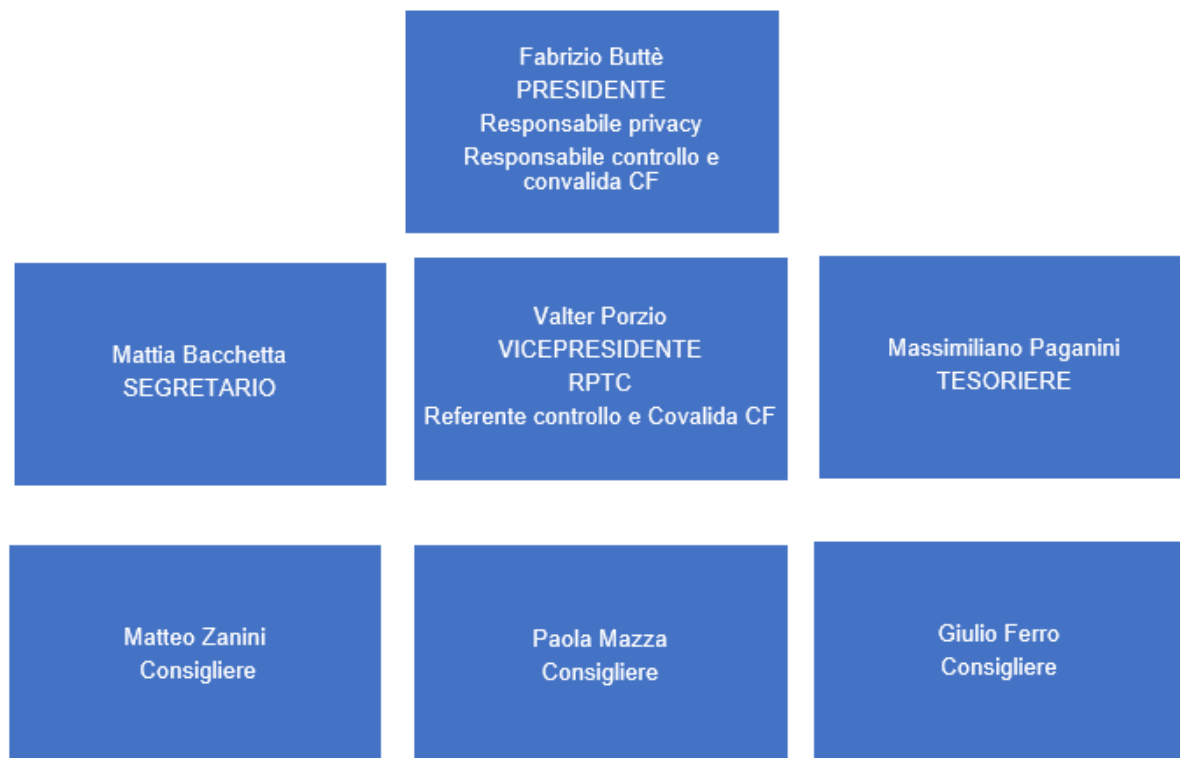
Fabrizio Buttè
PRESIDENTE
Responsabile privacy
Responsabile controllo e convalida CF

Mattia Bacchetta
SEGRETARIO

Valter Porzio
VICEPRESIDENTE
RPTC
Referente controllo e Covalida CF

Massimiliano Paganini
TESORIERE

Matteo Zanini
Consigliere

Paola Mazza
Consigliere

Giulio Ferro
Consigliere